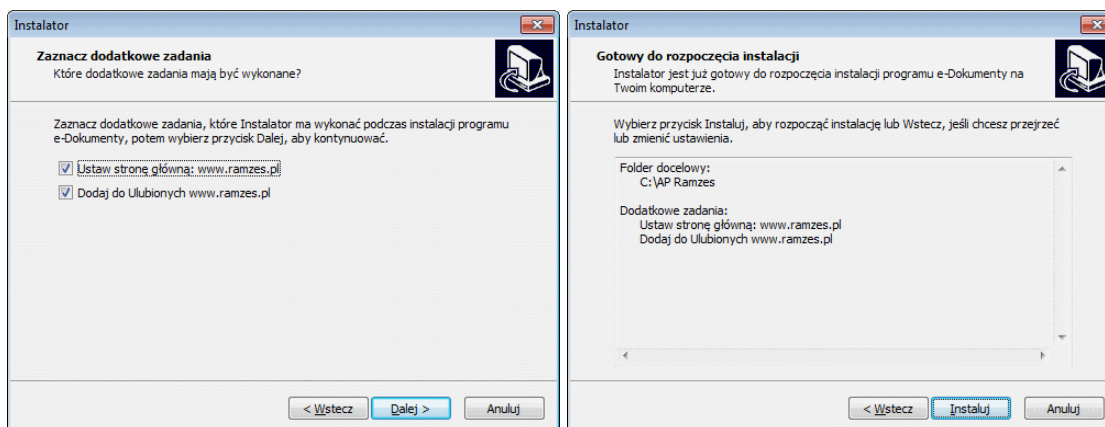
Instalator

Zaznacz dodatkowe zadania
Które dodatkowe zadania mają być wykonane?

Zaznacz dodatkowe zadania, które Instalator ma wykonać podczas instalacji programu e-Dokumenty, potem wybierz przycisk Dalej, aby kontynuować.

Ustaw stronę główną: www.ramzes.pl
Dodaj do Ulubionych www.ramzes.pl

< Wstecz | Dalej > | Anuluj

Instalator

Gotowy do rozpoczęcia instalacji
Instalator jest już gotowy do rozpoczęcia instalacji programu e-Dokumenty na Twoim komputerze.

Wybierz przycisk Instaluj, aby rozpocząć instalację lub Wstecz, jeśli chcesz przejrzeć lub zmienić ustawienia.

Folder docelowy:
C:\AP Ramzes

Dodatkowe zadania:
Ustaw stronę główną: www.ramzes.pl
Dodaj do Ulubionych www.ramzes.pl

< Wstecz | Instaluj | Anuluj